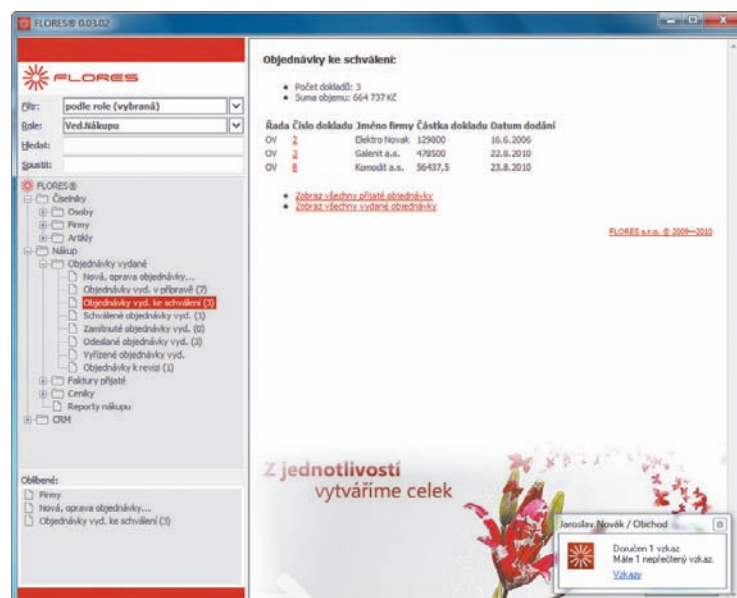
FLORES® 0.03.02

FLORES

Filtr: podle role (vybraná)
Role: Ved.Nákupu
Hledat:
Spustit:

FLORES®
Číselníky
Osoby
Firmy
Artikly
Nákup
Objednávky vydané
Nová, oprava objednávky...
Objednávky vyd. v přípravě (7)
Objednávky vyd. ke schválení (3)
Schválené objednávky vyd. (1)
Zamítnuté objednávky vyd. (0)
Odeslané objednávky vyd. (3)
Vyřízené objednávky vyd.
Objednávky k revizi (1)
Faktury přijaté
Ceníky
Reporty nákupu
CRM

Oblíbené:
Firmy
Nová, oprava objednávky...
Objednávky vyd. ke schválení (3)

Objednávky ke schválení:

• Počet dokladů: 3
• Suma objemu: 664 737 Kč

| Řada | Číslo dokladu | Jméno firmy | Částka dokladu | Datum dodání |
|---|---|---|---|---|
| OV | 2 | Elektro Novak | 129800 | 16.6.2006 |
| OV | 3 | Galenit a.s. | 478500 | 22.8.2010 |
| OV | 8 | Komodit a.s. | 56437,5 | 23.8.2010 |

• Zobraz všechny přijaté objednávky
• Zobraz všechny vydané objednávky

FLORES s.r.o. © 2009—2010

Z jednotlivostí
vytváříme celek

Jaroslav Novák / Obchod
Doručen 1 vzkaz
Máte 1 nepřečtený vzkaz.
Vzkazy